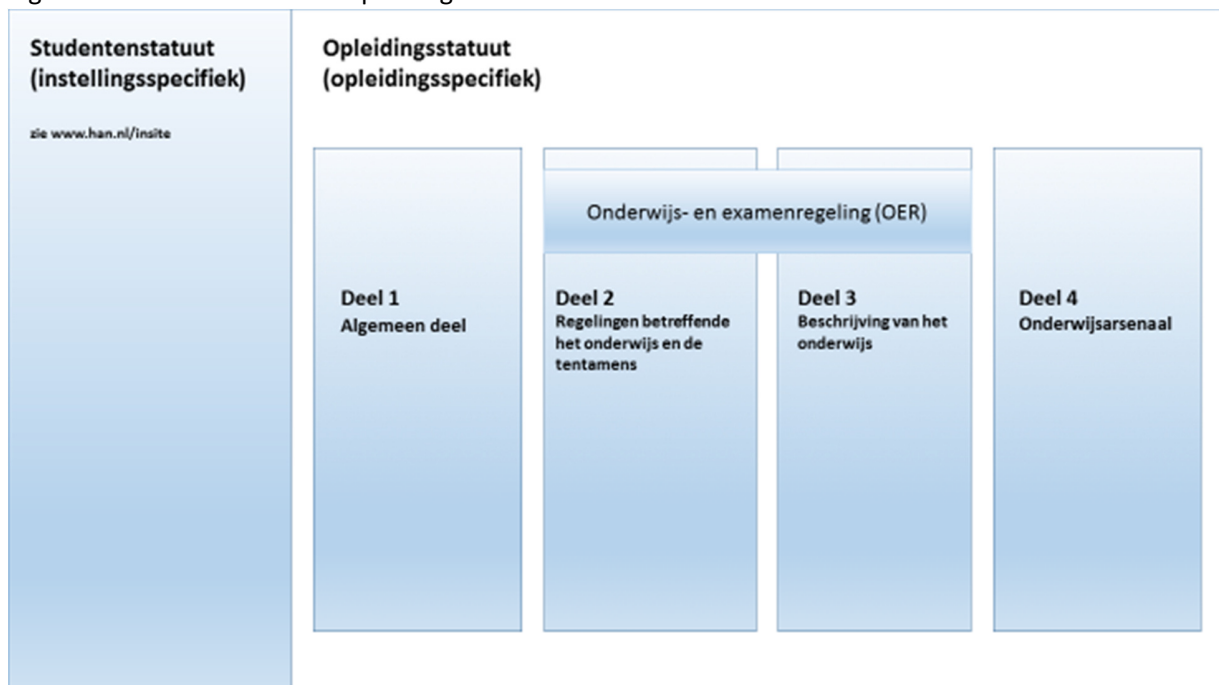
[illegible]

Studentenstatuut (instellingsspecifiek)

zie www.han.nl/insite

Opleidingsstatuut (opleidingsspecifiek)

Onderwijs- en examenregeling (OER)

Deel 1
Algemeen deel

Deel 2
Regelingen betreffende het onderwijs en de tentamens

Deel 3
Beschrijving van het onderwijs

Deel 4
Onderwijsarsenaal